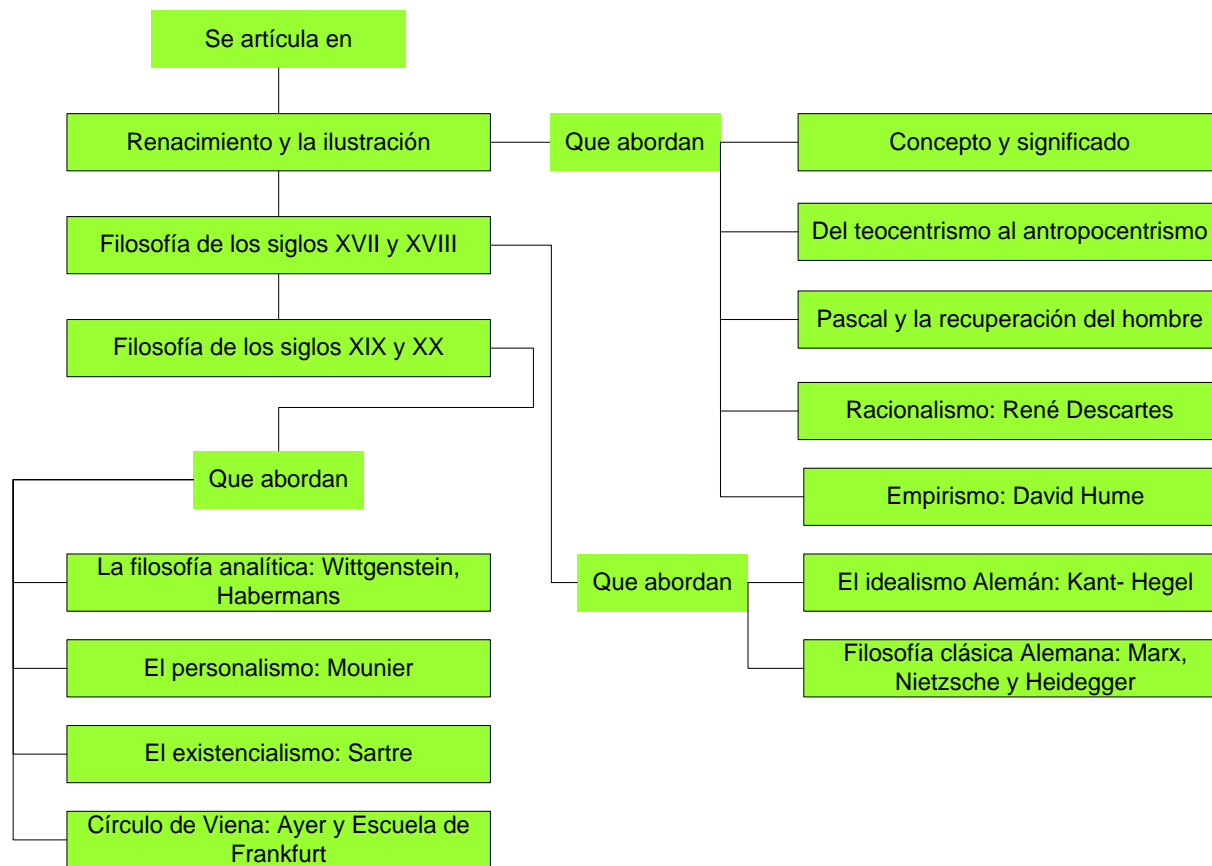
Se artícula en

Renacimiento y la ilustración

Que abordan

Concepto y significado

Del teocentrismo al antropocentrismo

Pascal y la recuperación del hombre

Racionalismo: René Descartes

Empirismo: David Hume

Filosofía de los siglos XVII y XVIII

Que abordan

El idealismo Alemán: Kant- Hegel

Filosofía clásica Alemana: Marx, Nietzsche y Heidegger

Filosofía de los siglos XIX y XX

Que abordan

La filosofía analítica: Wittgenstein, Habermans

El personalismo: Mounier

El existencialismo: Sartre

Círculo de Viena: Ayer y Escuela de Frankfurt